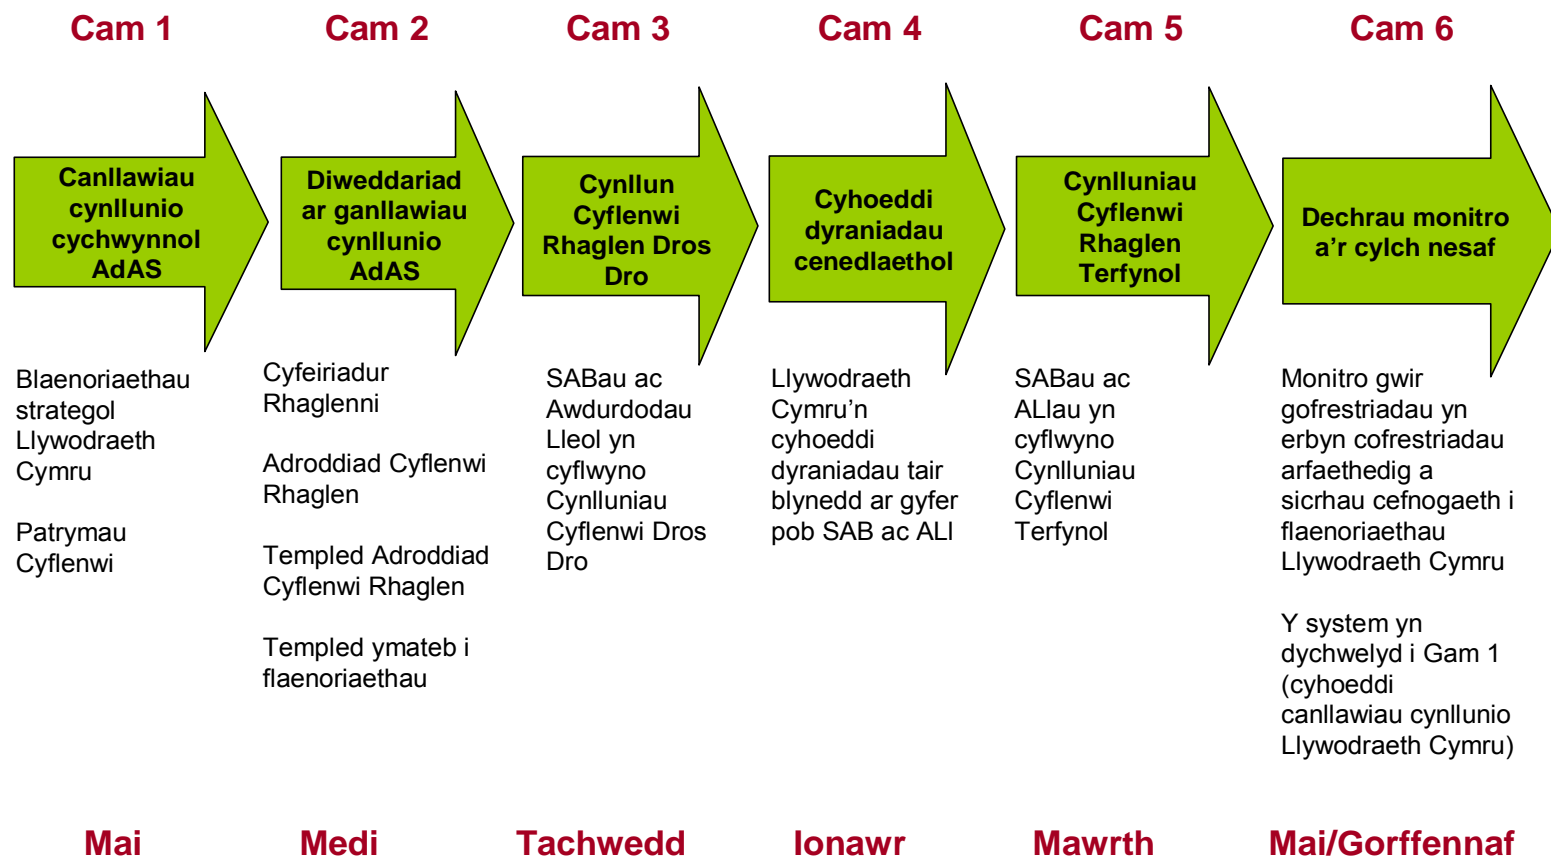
Cam 1

Canllawiau cynllunio cychwynnol AdAS

Blaenoriaethau strategol Llywodraeth Cymru

Patrymau Cyflenwi

Mai

Cam 2

Diweddariad ar ganllawiau cynllunio AdAS

Cyfeiriadur Rhaglenni

Adroddiad Cyflenwi Rhaglen

Templed Adroddiad Cyflenwi Rhaglen

Templed ymateb i flaenoriaethau

Medi

Cam 3

Cynllun Cyflenwi Rhaglen Dros Dro

SABau ac Awdurdodau Lleol yn cyflwyno Cynlluniau Cyflenwi Dros Dro

Tachwedd

Cam 4

Cyhoeddi dyraniadau cenedlaethol

Llywodraeth Cymru'n cyhoeddi dyraniadau tair blynedd ar gyfer pob SAB ac ALI

Ionawr

Cam 5

Cynlluniau Cyflenwi Rhaglen Terfynol

SABau ac ALlau yn cyflwyno Cynlluniau Cyflenwi Terfynol

Mawrth

Cam 6

Dechrau monitro a'r cylch nesaf

Monitro gwir gofrestriadau yn erbyn cofrestriadau arfaethedig a sicrhau cefnogaeth i flaenoriaethau Llywodraeth Cymru

Y system yn dychwelyd i Gam 1 (cyhoeddi canllawiau cynllunio Llywodraeth Cymru)

Mai/Gorffennaf